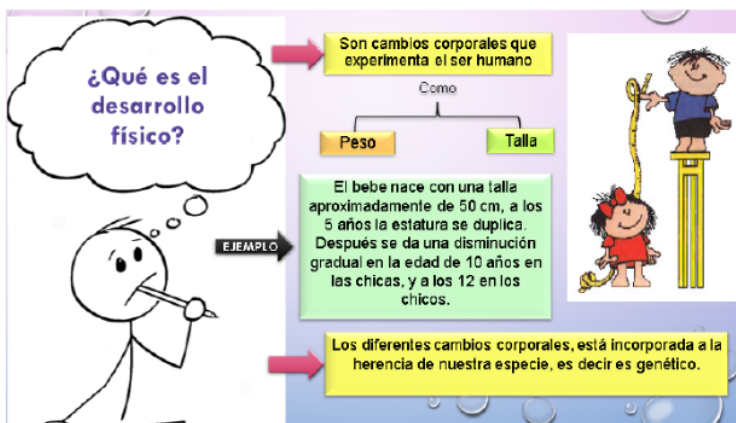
¿Qué es el desarrollo físico?

Son cambios corporales que experimenta el ser humano

Como

Peso

Talla

EJEMPLO

El bebe nace con una talla aproximadamente de 50 cm, a los 5 años la estatura se duplica. Después se da una disminución gradual en la edad de 10 años en las chicas, y a los 12 en los chicos.

Los diferentes cambios corporales, está incorporada a la herencia de nuestra especie, es decir es genético.